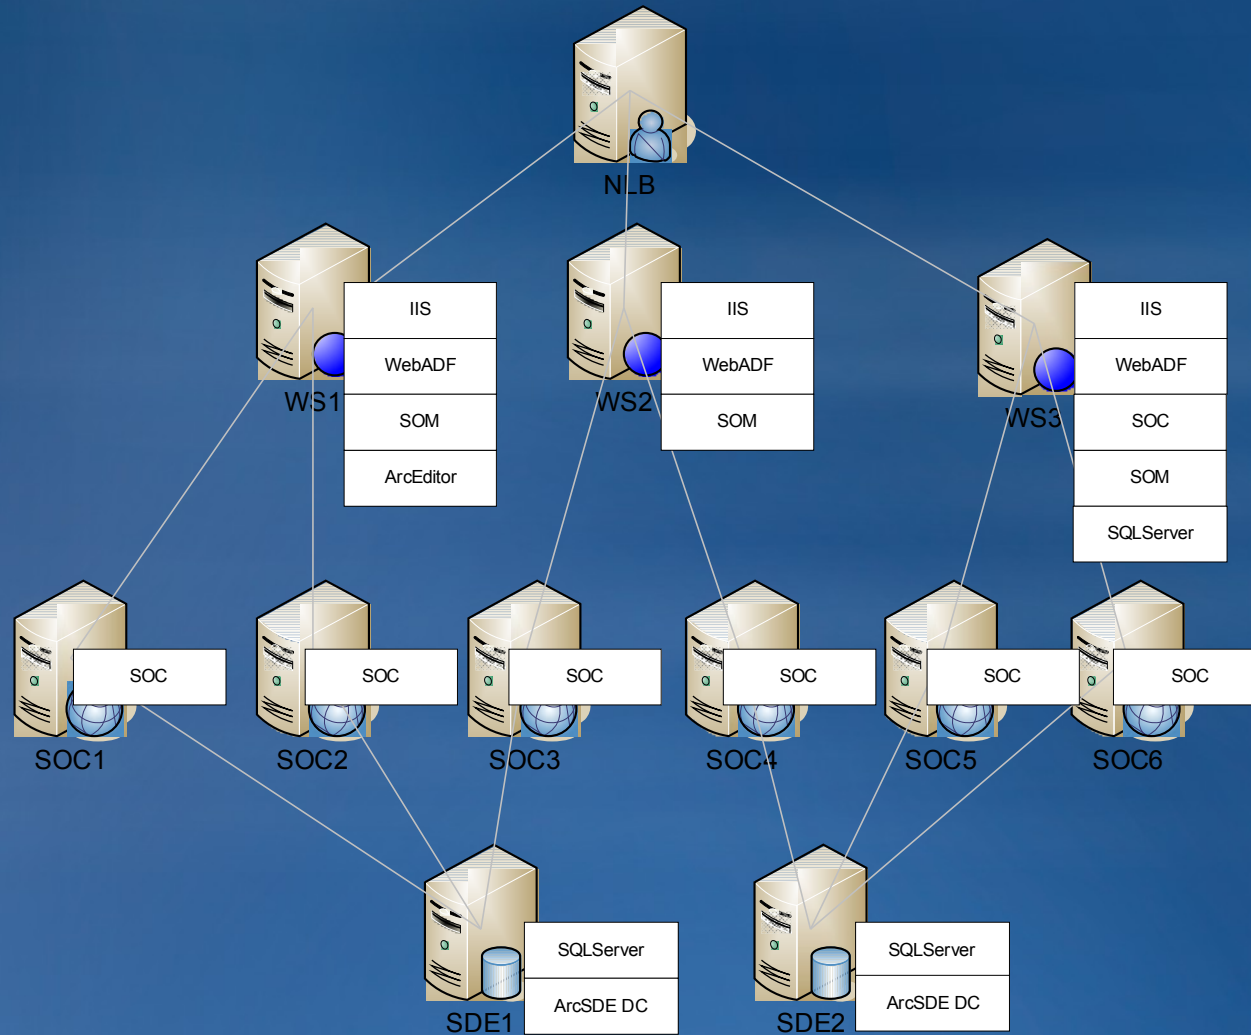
NLB

WS1

| IIS |
|---|
| WebADF |
| SOM |
| ArcEditor |

WS2

| IIS |
|---|
| WebADF |
| SOM |

WS3

| IIS |
|---|
| WebADF |
| SOC |
| SOM |
| SQLServer |

SOC
SOC1

SOC
SOC2

SOC
SOC3

SOC
SOC4

SOC
SOC5

SOC
SOC6

| SQLServer |
|---|
| ArcSDE DC |

SDE1

| SQLServer |
|---|
| ArcSDE DC |

SDE2